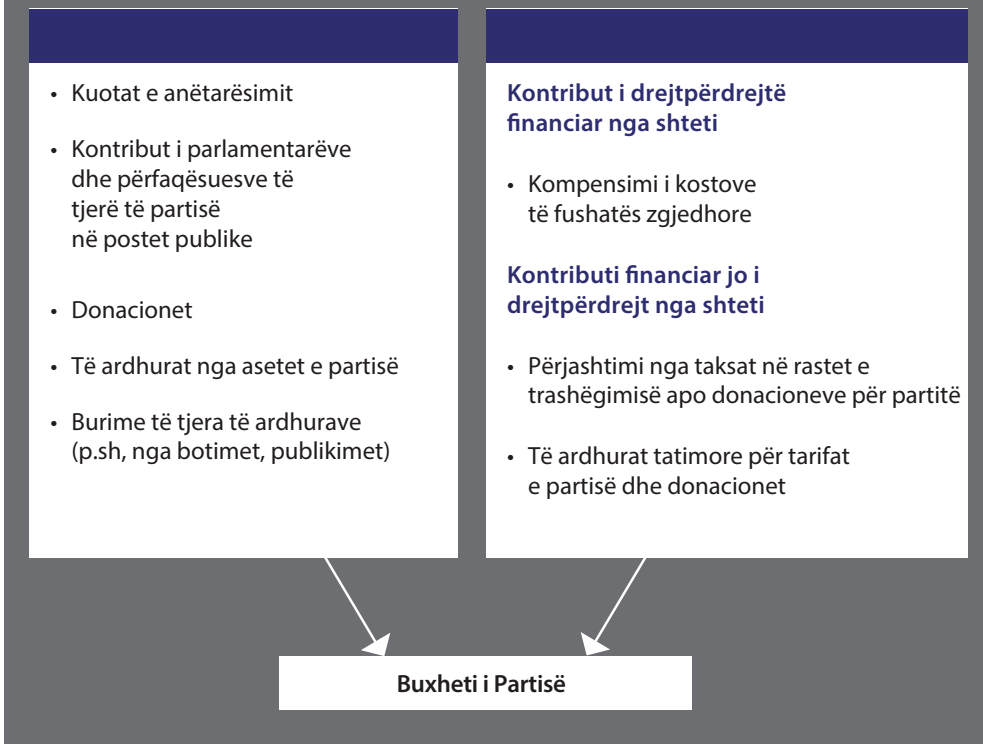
• Kuotat e anëtarësimit

• Kontribut i parlamentarëve dhe përfaqësuesve të tjerë të partisë në postet publike

• Donacionet

• Të ardhurat nga asetet e partisë

• Burime të tjera të ardhurave (p.sh, nga botimet, publikimet)

Kontribut i drejtpërdrejtë financiar nga shteti

• Kompensimi i kostove të fushatës zgjedhore

Kontributi financiar jo i drejtpërdrejt nga shteti

• Përjashtimi nga taksat në rastet e trashëgimisë apo donacioneve për partitë

• Të ardhurat tatimore për tarifat e partisë dhe donacionet

Buxheti i Partisë